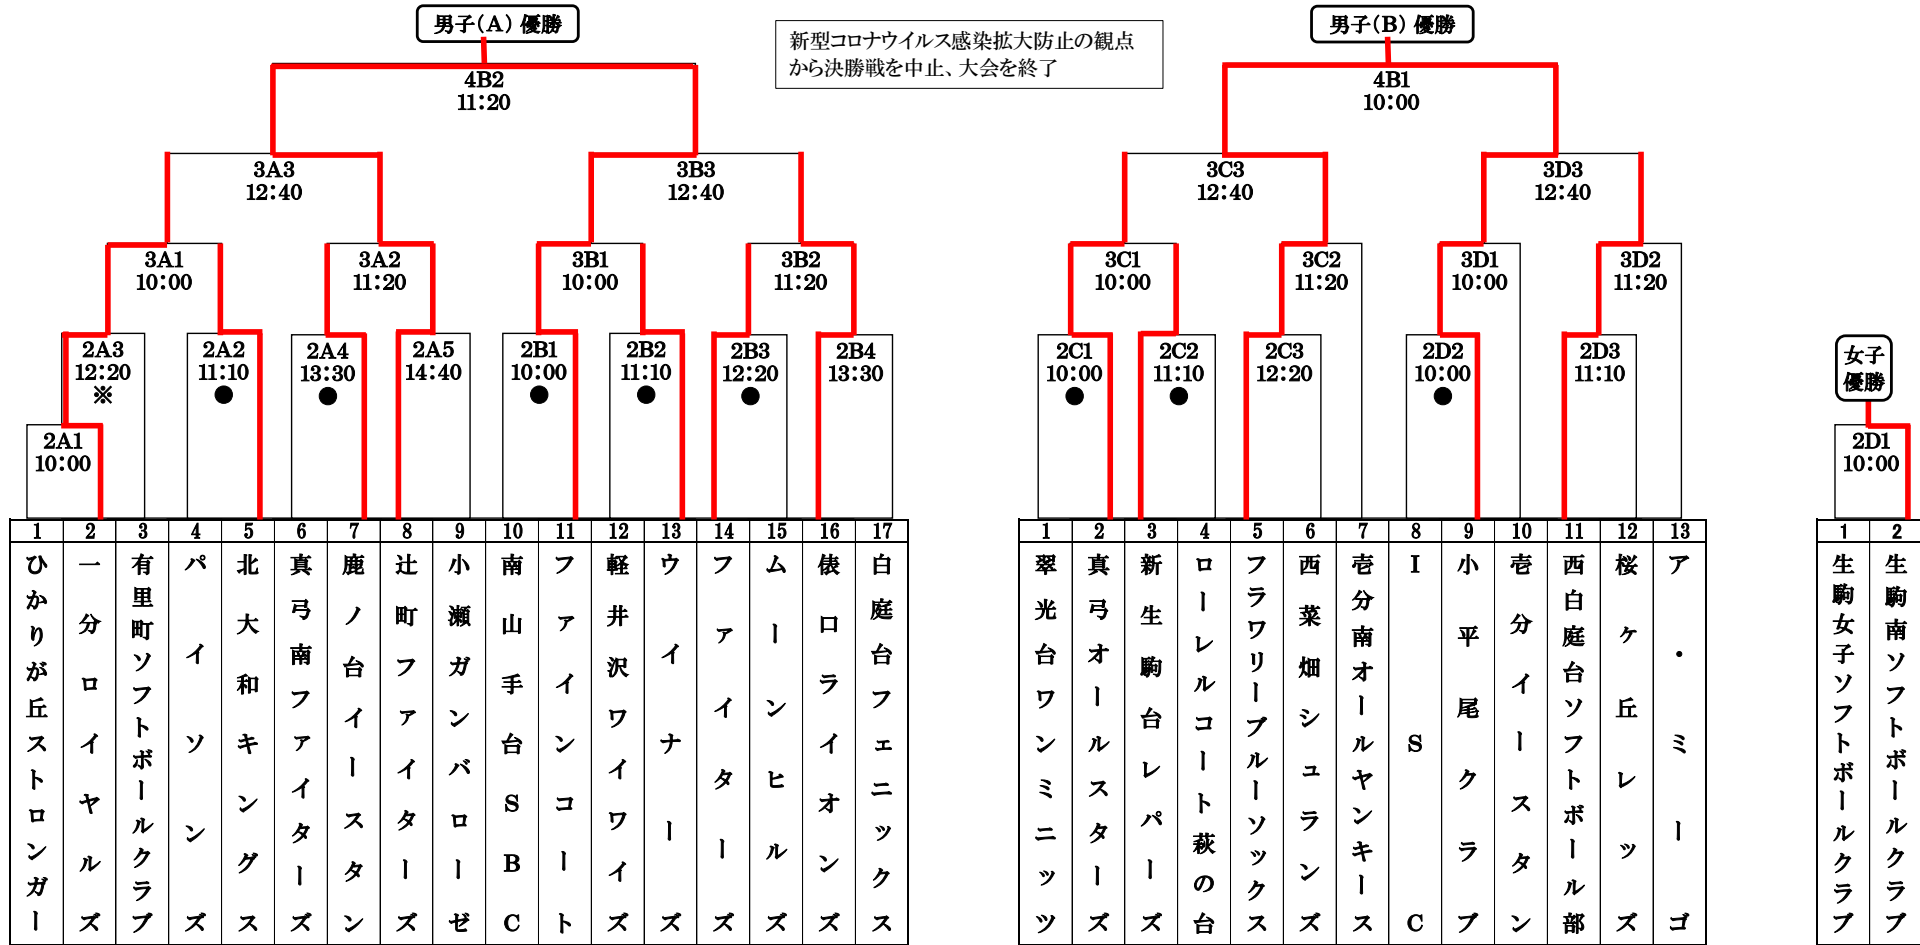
男子(A) 優勝

新型コロナウイルス感染拡大防止の観点から決勝戦を中止、大会を終了

男子(B) 優勝

4B2
11:20

4B1
10:00

3A3
12:40

3B3
12:40

3C3
12:40

3D3
12:40

3A1
10:00

3A2
11:20

3B1
10:00

3B2
11:20

3C1
10:00

3C2
11:20

3D1
10:00

3D2
11:20

2A3
12:20
※

2A2
11:10
●

2A4
13:30
●

2A5
14:40

2B1
10:00
●

2B2
11:10
●

2B3
12:20
●

2B4
13:30

2C1
10:00
●

2C2
11:10
●

2C3
12:20

2D2
10:00
●

2D3
11:10

女子優勝

2A1
10:00

2D1
10:00

| 1 | 2 | 3 | 4 | 5 | 6 | 7 | 8 | 9 | 10 | 11 | 12 | 13 | 14 | 15 | 16 | 17 |
|---|---|---|---|---|---|---|---|---|---|---|---|---|---|---|---|---|
| ひかりが丘ストロンガー | 一分ロイヤルズ | 有里町ソフトボールクラブ | パイソンズ | 北大和キングス | 真弓南ファイターズ | 鹿ノ台イースタン | 辻町ファイターズ | 小瀬ガンバローゼ | 南山手台SBC | ファインコート | 軽井沢ワイワイズ | ウイナーズ | ファイターズ | ムーンヒルズ | 俵口ライオンズ | 白庭台フェニックス |

| 1 | 2 | 3 | 4 | 5 | 6 | 7 | 8 | 9 | 10 | 11 | 12 | 13 |
|---|---|---|---|---|---|---|---|---|---|---|---|---|
| 翠光台ワンミニッツ | 真弓オールスターズ | 新生駒台レパーズ | ローレルコート萩の台 | フラワリーブルーソックス | 西菜畑シュランズ | 壱分南オールヤンキース | ISC | 小平尾クラブ | 壱分イースタン | 西白庭台ソフトボール部 | 桜ヶ丘レッツ | ア・ミーゴ |

| 1 | 2 |
|---|---|
| 生駒女子ソフトボールクラブ | 生駒南ソフトボールクラブ |